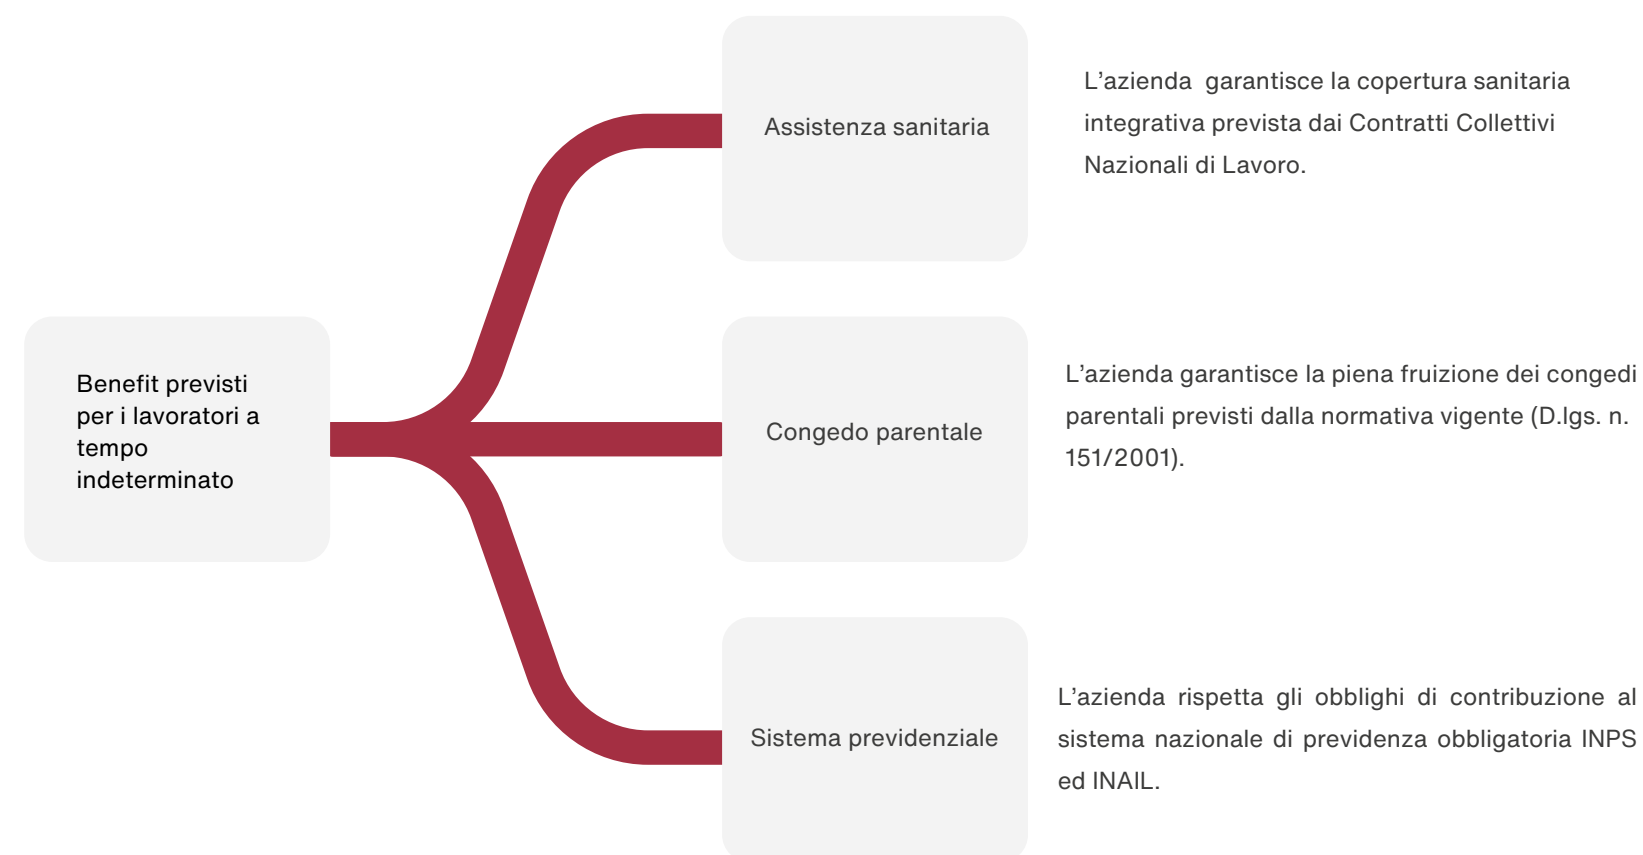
Benefit previsti per i lavoratori a tempo indeterminato

Assistenza sanitaria

L’azienda  garantisce la copertura sanitaria integrativa prevista dai Contratti Collettivi Nazionali di Lavoro.

Congedo parentale

L’azienda garantisce la piena fruizione dei congedi parentali previsti dalla normativa vigente (D.lgs. n. 151/2001).

Sistema previdenziale

L’azienda rispetta gli obblighi di contribuzione al sistema nazionale di previdenza obbligatoria INPS ed INAIL.